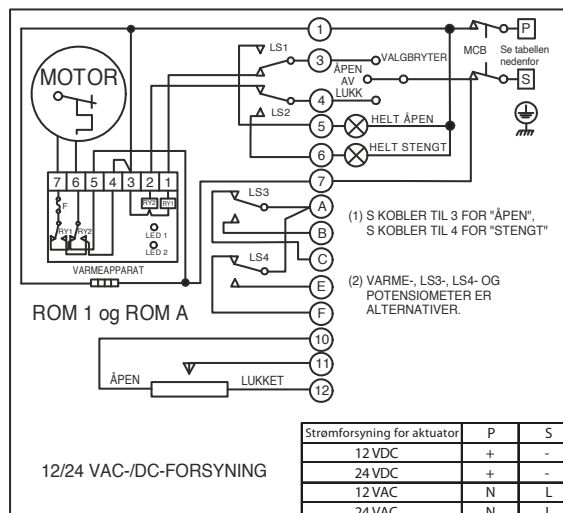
MOTOR

1
LS1
3
VALGBRYTER
ÅPEN
AV
LUKK
4
LS2
5
HELT ÅPEN
6
HELT STENGT
7
MCB
P
Se tabellen nedenfor
S

7 6 5 4 3 2 1
F
RY2 RY1
RY1 RY2
LED 1
LED 2
VARMEAPPARAT

LS3
A
B
C
LS4
E
F

(1) S KOBLER TIL 3 FOR "ÅPEN", S KOBLER TIL 4 FOR "STENGT"

(2) VARME-, LS3-, LS4- OG POTENSIOMETER ER ALTERNATIVER.

ROM 1 og ROM A

10
11
ÅPEN
LUKKET
12

12/24 VAC-/DC-FORSYNING

| Strømforsyning for aktuator | P | S |
|---|---|---|
| 12 VDC | + | - |
| 24 VDC | + | - |
| 12 VAC | N | L |
| 24 VAC | N | L |